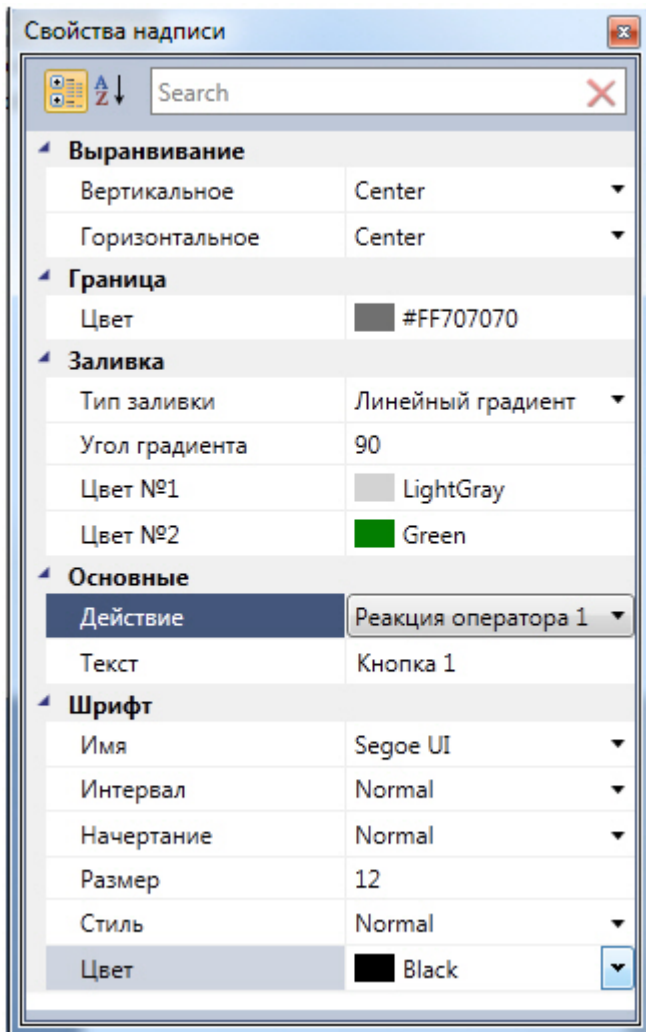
Свойства надписи

Search

Выравнивание

| Вертикальное | Center |
|---|---|
| Горизонтальное | Center |

Граница

| Цвет | #FF707070 |
|---|---|

Заливка

| Тип заливки | Линейный градиент |
|---|---|
| Угол градиента | 90 |
| Цвет №1 | LightGray |
| Цвет №2 | Green |

Основные

| Действие | Реакция оператора 1 |
|---|---|
| Текст | Кнопка 1 |

Шрифт

| Имя | Segoe UI |
|---|---|
| Интервал | Normal |
| Начертание | Normal |
| Размер | 12 |
| Стиль | Normal |
| Цвет | Black |